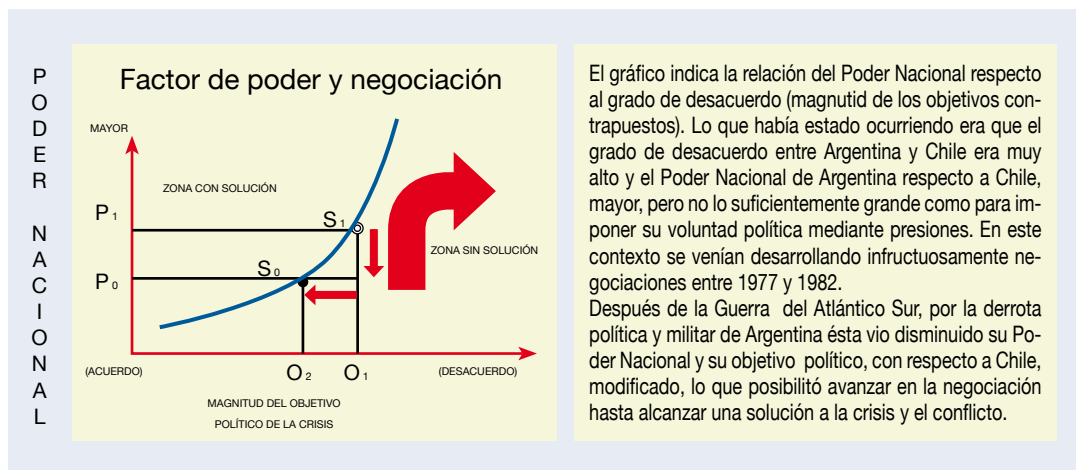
PODER NACIONAL

Factor de poder y negociación

MAYOR

ZONA CON SOLUCIÓN

$P_1$

$S_1$

ZONA SIN SOLUCIÓN

$S_0$

$P_0$

(ACUERDO)

$O_2$

$O_1$

(DESACUERDO)

MAGNITUD DEL OBJETIVO POLÍTICO DE LA CRISIS

El gráfico indica la relación del Poder Nacional respecto al grado de desacuerdo (magnutid de los objetivos contrapuestos). Lo que había estado ocurriendo era que el grado de desacuerdo entre Argentina y Chile era muy alto y el Poder Nacional de Argentina respecto a Chile, mayor, pero no lo suficientemente grande como para imponer su voluntad política mediante presiones. En este contexto se venían desarrollando infructuosamente negociaciones entre 1977 y 1982.
Después de la Guerra del Atlántico Sur, por la derrota política y militar de Argentina ésta vio disminuido su Poder Nacional y su objetivo político, con respecto a Chile, modificado, lo que posibilitó avanzar en la negociación hasta alcanzar una solución a la crisis y el conflicto.